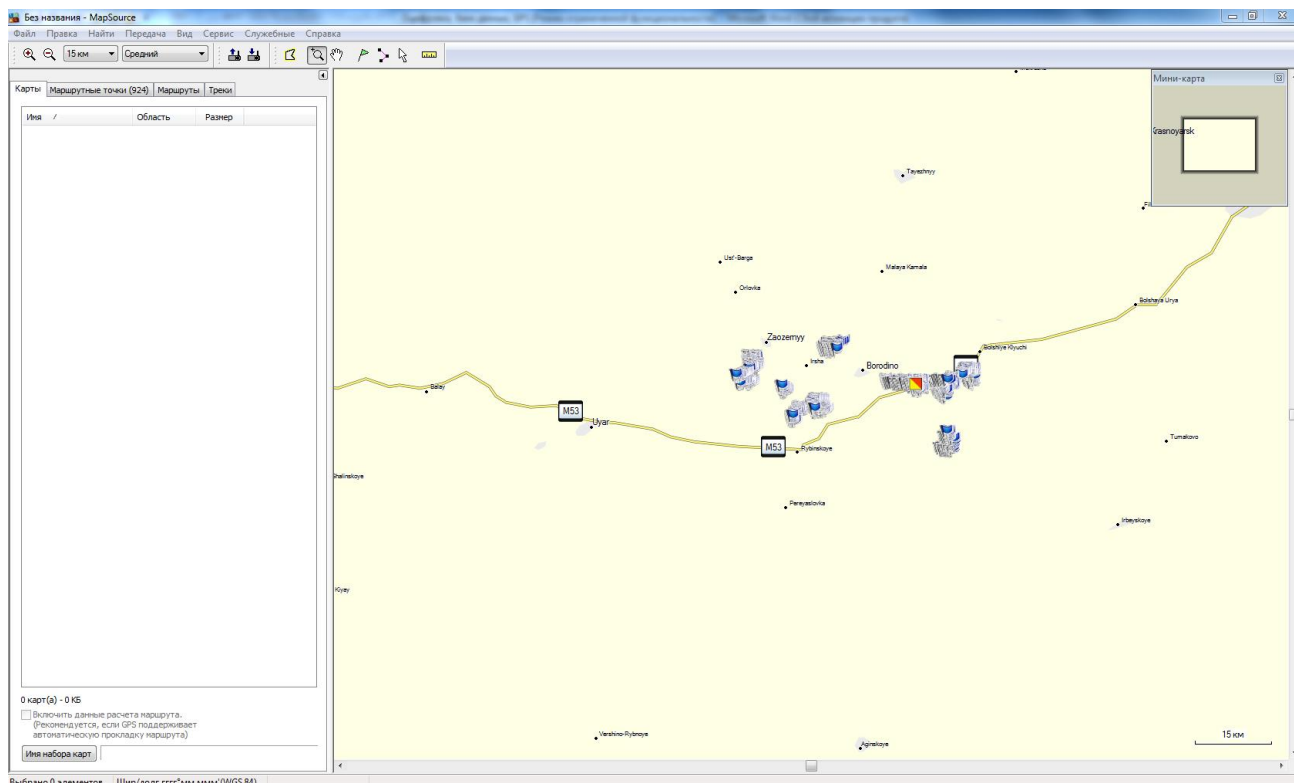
Без названия - MapSource

Файл Правка Найти Передача Вид Сервис Служебные Справка

15 км Средний

Карты Маршрутные точки (924) Маршруты Треки

Имя / Область Размер

0 карт(а) - 0 КБ

Включить данные расчета маршрута. (Рекомендуется, если GPS поддерживает автоматическую прокладку маршрута)

Имя набора карт

Мини-карта

Krasnoyarsk

Tayezhnyy

Ust'-Barga

Malaya Kamala

Orlovka

Bolshaya Urya

Zaozernyy

Bolshiye Klyuchi

Irsha

Borodino

Balay

M53

Uyar

M53

Rybinskoye

Tumakovo

Ilyalinskoye

Pereyaslovka

Irbeyskoye

Kyzy

Vershino-Rybnoye

Aginskoye

15 км

Выбрано 0 элементов Шир/долг гггг°мм.ммм' (WGS 84)